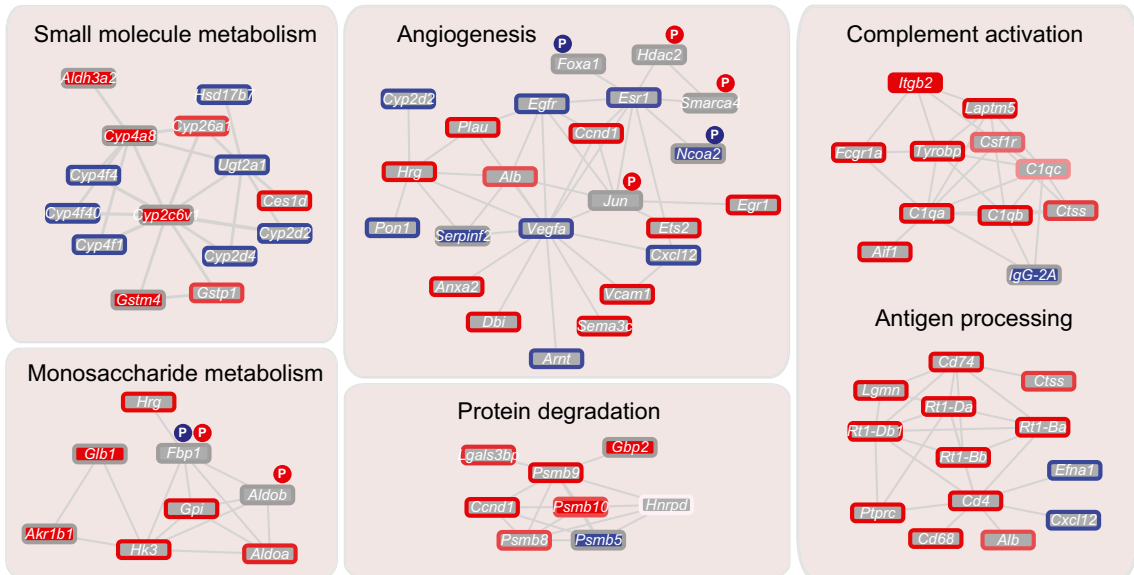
Small molecule metabolism

Aldh3a2
Hsd17b7
Cyp4a8
Cyp26a1
Ugt2a1
Cyp4f4
Ces1d
Cyp4f40
Cyp2c6v1
Cyp2d2
Cyp4f1
Cyp2d4
Gstm4
Gstp1

Monosaccharide metabolism

Hrg
Glb1
P
P
Fbp1
P
Aldob
Gpi
Akr1b1
Hk3
Aldoa

Angiogenesis

P
P
Foxa1
Hdac2
P
Cyp2d2
Egfr
Esr1
Smarca4
Plau
Ccnd1
P
Ncoa2
Hrg
Alb
P
Jun
Egr1
Pon1
Serpinf2
Vegfa
Ets2
Cxcl12
Anxa2
Vcam1
Dbi
Sema3c
Arnt

Protein degradation

Lgals3bp
Gbp2
Psmb9
Ccnd1
Psmb10
Hnrpd
Psmb8
Psmb5

Complement activation

Itgb2
Laptm5
Csf1r
Fcgr1a
Tyrobp
C1qc
C1qa
C1qb
Ctss
Aif1
IgG-2A

Antigen processing

Cd74
Lgmn
Ctss
Rt1-Da
Rt1-Db1
Rt1-Ba
Rt1-Bb
Efna1
Cd4
Ptprc
Cxcl12
Cd68
Alb